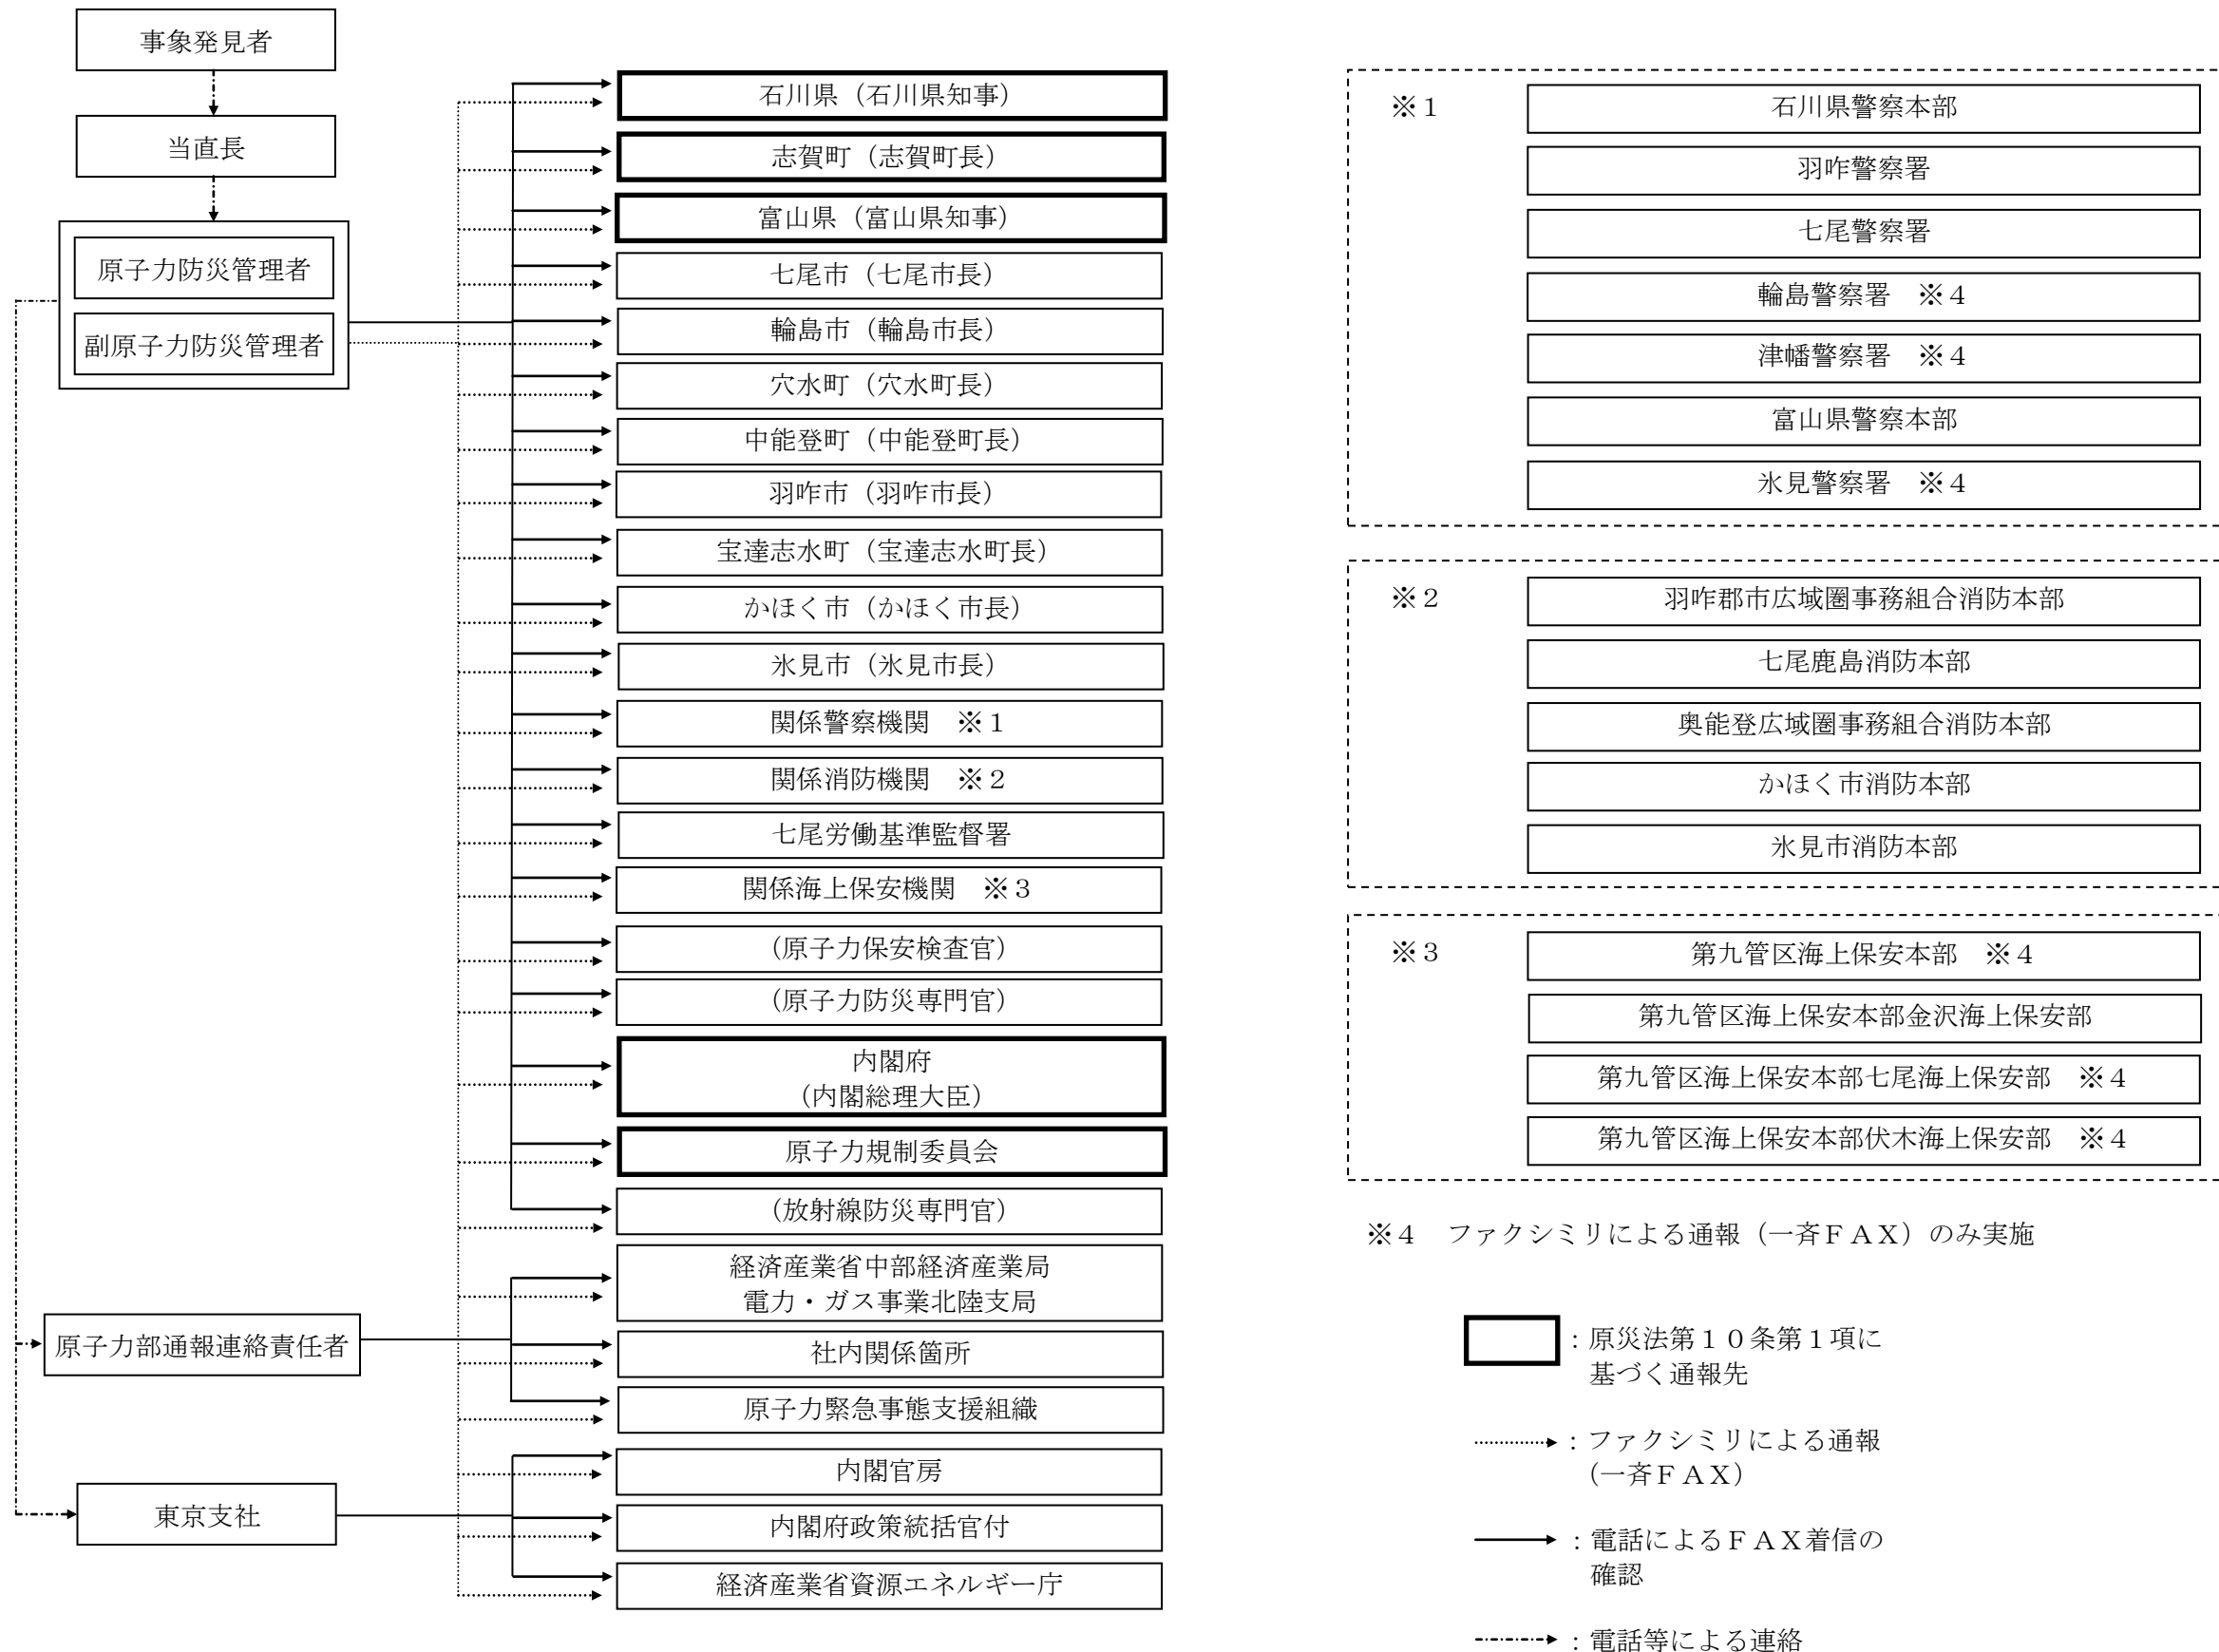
事象発見者

当直長

原子力防災管理者

副原子力防災管理者

原子力部通報連絡責任者

東京支社

石川県（石川県知事）

志賀町（志賀町長）

富山県（富山県知事）

七尾市（七尾市長）

輪島市（輪島市長）

穴水町（穴水町長）

中能登町（中能登町長）

羽咋市（羽咋市長）

宝達志水町（宝達志水町長）

かほく市（かほく市長）

氷見市（氷見市長）

関係警察機関　※１

関係消防機関　※２

七尾労働基準監督署

関係海上保安機関　※３

（原子力保安検査官）

（原子力防災専門官）

内閣府
（内閣総理大臣）

原子力規制委員会

（放射線防災専門官）

経済産業省中部経済産業局
電力・ガス事業北陸支局

社内関係箇所

原子力緊急事態支援組織

内閣官房

内閣府政策統括官付

経済産業省資源エネルギー庁

※１

石川県警察本部

羽咋警察署

七尾警察署

輪島警察署　※４

津幡警察署　※４

富山県警察本部

氷見警察署　※４

※２

羽咋郡市広域圏事務組合消防本部

七尾鹿島消防本部

奥能登広域圏事務組合消防本部

かほく市消防本部

氷見市消防本部

※３

第九管区海上保安本部　※４

第九管区海上保安本部金沢海上保安部

第九管区海上保安本部七尾海上保安部　※４

第九管区海上保安本部伏木海上保安部　※４

※４　ファクシミリによる通報（一斉ＦＡＸ）のみ実施

：原災法第１０条第１項に基づく通報先

：ファクシミリによる通報（一斉ＦＡＸ）

：電話によるＦＡＸ着信の確認

：電話等による連絡